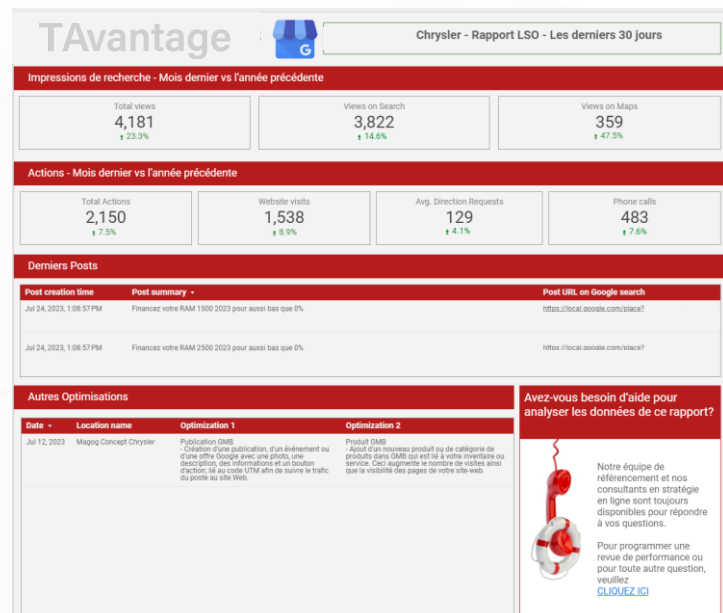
TAvantage

Chrysler - Rapport LSO - Les derniers 30 jours

Impressions de recherche - Mois dernier vs l'année précédente

Total views
4,181
↑ 23.3%

Views on Search
3,822
↑ 14.6%

Views on Maps
359
↑ 47.5%

Actions - Mois dernier vs l'année précédente

Total Actions
2,150
↑ 7.5%

Website visits
1,538
↑ 8.9%

Avg. Direction Requests
129
↑ 4.1%

Phone calls
483
↑ 7.6%

Derniers Posts

| Post creation time | Post summary ▾ | Post URL on Google search |
|---|---|---|
| Jul 24, 2023, 1:08:57 PM | Financez votre RAM 1500 2023 pour aussi bas que 0% | https://local.google.com/place? |
| Jul 24, 2023, 1:08:57 PM | Financez votre RAM 2500 2023 pour aussi bas que 0% | https://local.google.com/place? |

Autres Optimisations

| Date ▾ | Location name | Optimization 1 | Optimization 2 |
|---|---|---|---|
| Jul 12, 2023 | Magog Concept Chrysler | Publication GMB - Création d'une publication, d'un événement ou d'une offre Google avec une photo, une description, des informations et un bouton d'action; lié au code UTM afin de suivre le trafic du poste au site Web. | Produit GMB - Ajout d'un nouveau produit ou de catégorie de produits dans GMB qui est lié à votre inventaire ou service. Ceci augmente le nombre de visites ainsi que la visibilité des pages de votre site-web. |

Avez-vous besoin d'aide pour analyser les données de ce rapport?

Notre équipe de référencement et nos consultants en stratégie en ligne sont toujours disponibles pour répondre à vos questions.

Pour programmer une revue de performance ou pour toute autre question, veuillez
CLIQUEZ ICI